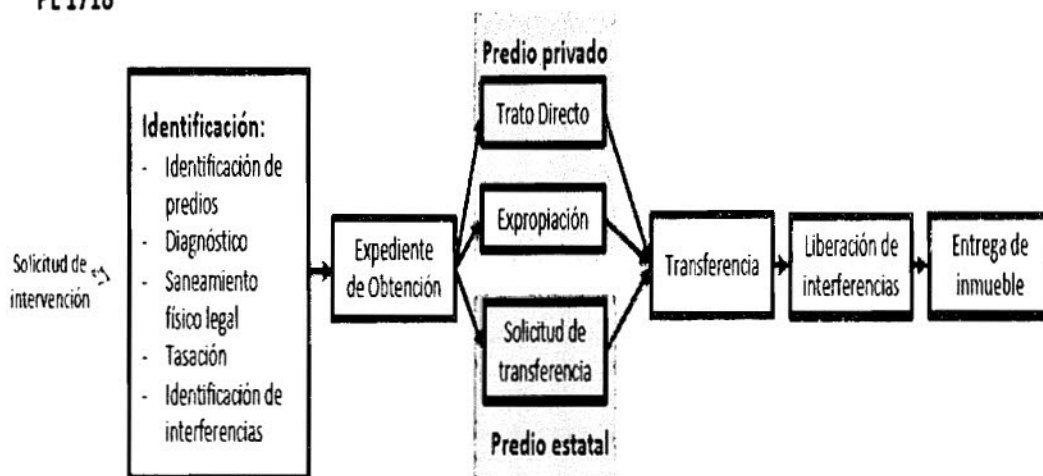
PL 1718

Solicitud de intervención

Identificación:
- Identificación de predios
- Diagnóstico
- Saneamiento físico legal
- Tasación
- Identificación de interferencias

Expediente de Obtención

Predio privado

Trato Directo

Expropiación

Solicitud de transferencia

Predio estatal

Transferencia

Liberación de interferencias

Entrega de inmueble